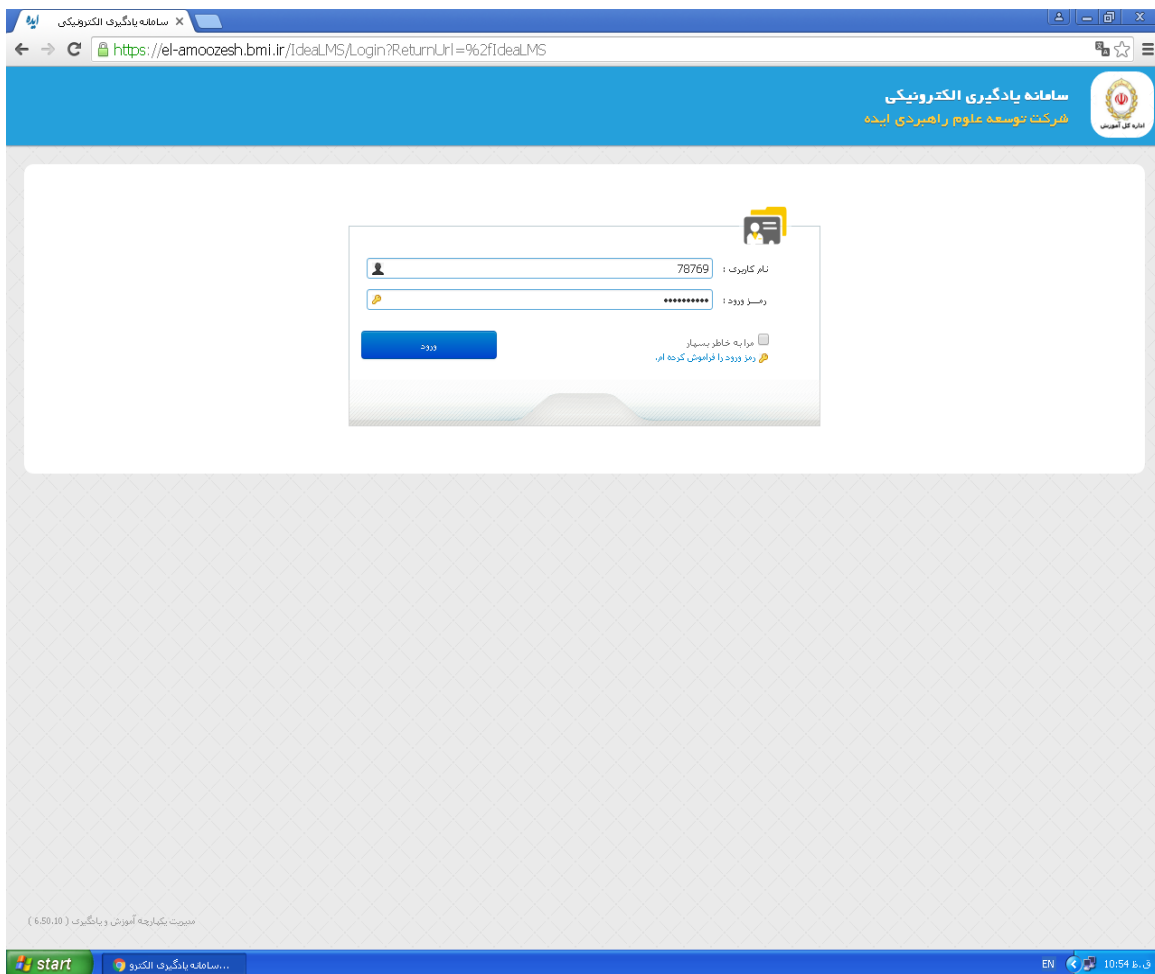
ایده سامانه یادگیری الکترونیکی ×

https://el-amoozesh.bmi.ir/IdeaLMS/Login?ReturnUrl=%2fIdeaLMS

سامانه یادگیری الکترونیکی
شرکت توسعه علوم راهبردی ایده

اداره کل آموزش

نام کاربری : 78769
رمـــز ورود : ••••••••••

ورود

مرا به خاطر بسپار
رمز ورود را فراموش کرده ام.

مدیریت یکپارچه آموزش و یادگیری ( 6.50.10 )

start
سامانه یادگیری الکترو...
EN 10:54 ق.ظ